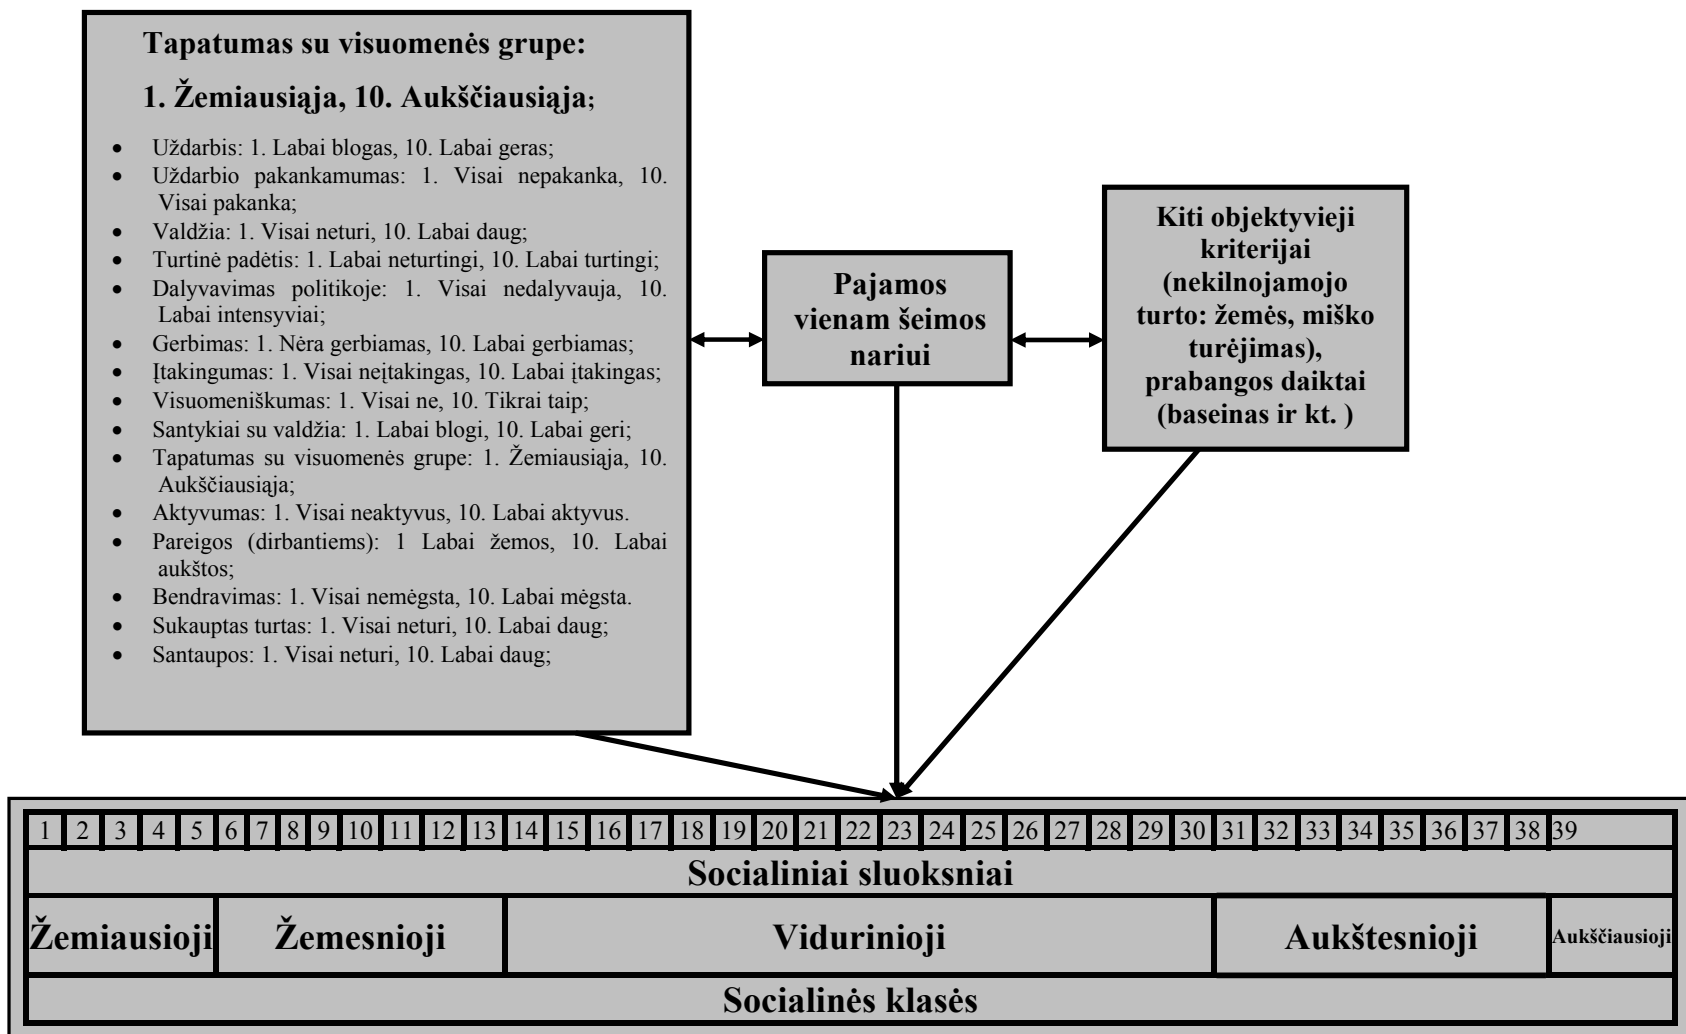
Tapatumas su visuomenės grupe:

1. Žemiausiąja, 10. Aukščiausiąja;

- Uždarbis: 1. Labai blogas, 10. Labai geras;
- Uždarbio pakankamumas: 1. Visai nepakanka, 10. Visai pakanka;
- Valdžia: 1. Visai neturi, 10. Labai daug;
- Turtinė padėtis: 1. Labai neturtingi, 10. Labai turtingi;
- Dalyvavimas politikoje: 1. Visai nedalyvauja, 10. Labai intensyviai;
- Gerbimas: 1. Nėra gerbiamas, 10. Labai gerbiamas;
- Įtakingumas: 1. Visai neįtakingas, 10. Labai įtakingas;
- Visuomeniškumas: 1. Visai ne, 10. Tikrai taip;
- Santykiai su valdžia: 1. Labai blogi, 10. Labai geri;
- Tapatumas su visuomenės grupe: 1. Žemiausiąja, 10. Aukščiausiąja;
- Aktyvumas: 1. Visai neaktyvus, 10. Labai aktyvus.
- Pareigos (dirbantiems): 1 Labai žemos, 10. Labai aukštos;
- Bendravimas: 1. Visai nemėgsta, 10. Labai mėgsta.
- Sukauptas turtas: 1. Visai neturi, 10. Labai daug;
- Santaupos: 1. Visai neturi, 10. Labai daug;

Pajamos vienam šeimos nariui

Kiti objektyvieji kriterijai (nekilnojamojo turto: žemės, miško turėjimas), prabangos daiktai (baseinas ir kt. )

| 1 | 2 | 3 | 4 | 5 | 6 | 7 | 8 | 9 | 10 | 11 | 12 | 13 | 14 | 15 | 16 | 17 | 18 | 19 | 20 | 21 | 22 | 23 | 24 | 25 | 26 | 27 | 28 | 29 | 30 | 31 | 32 | 33 | 34 | 35 | 36 | 37 | 38 | 39 |

Socialiniai sluoksniai

| Žemiausioji | Žemesnioji | Viduriniojі | Aukštesnioji | Aukščiausioji |

Socialinės klasės